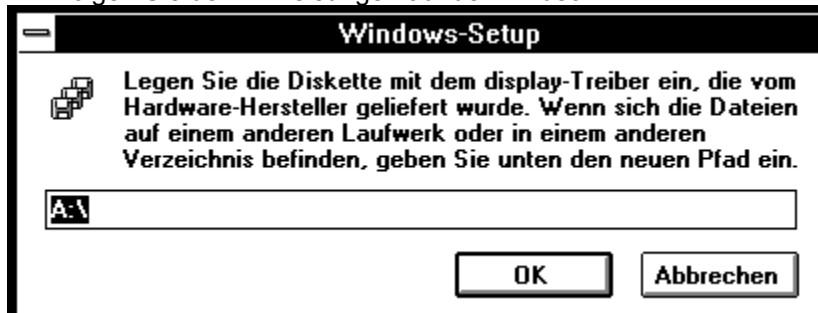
Windows-Setup

Legen Sie die Diskette mit dem display-Treiber ein, die vom Hardware-Hersteller geliefert wurde. Wenn sich die Dateien auf einem anderen Laufwerk oder in einem anderen Verzeichnis befinden, geben Sie unten den neuen Pfad ein.

A:\

OK

Abbrechen